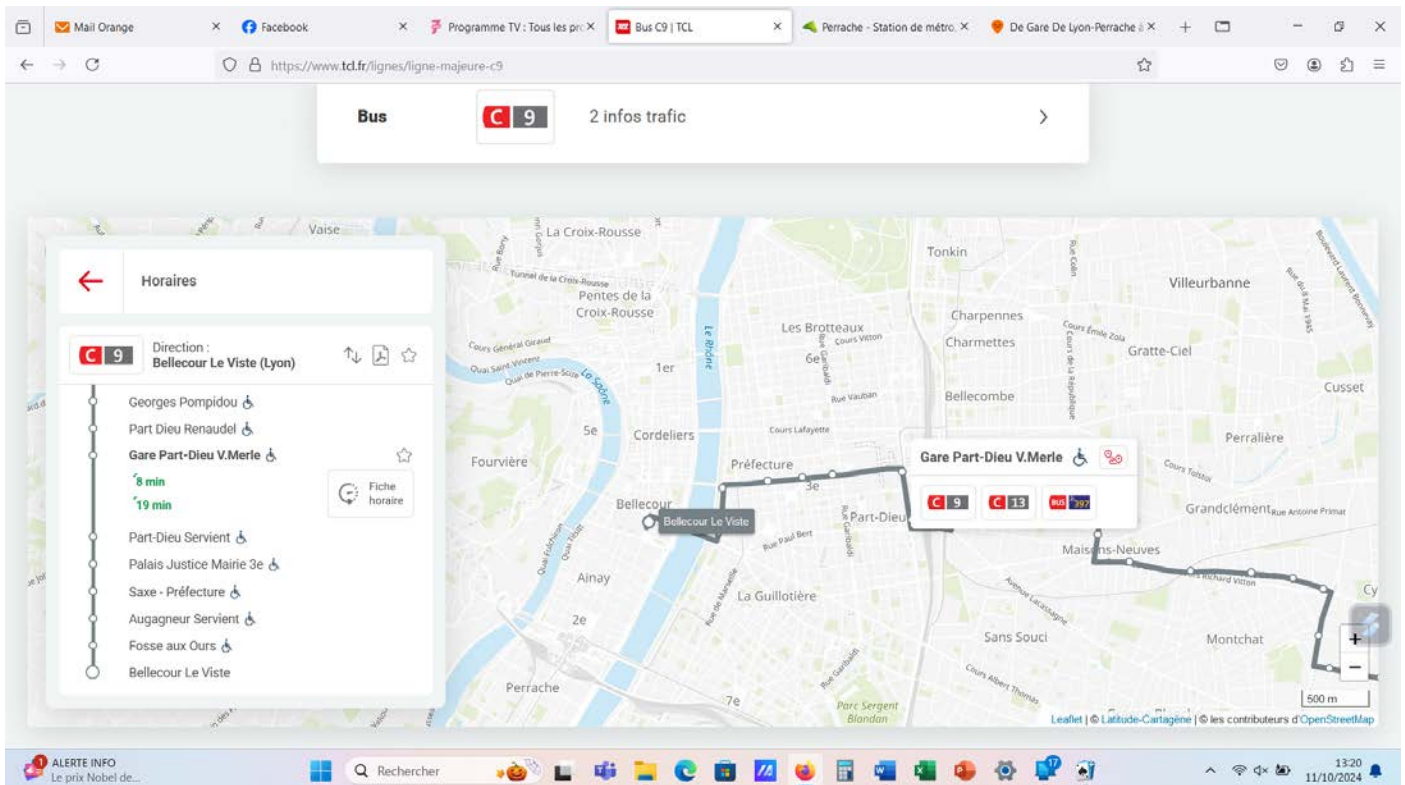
Mail Orange × Facebook × Programme TV : Tous les pr × Bus C9 | TCL × Perrache - Station de métro × De Gare De Lyon-Perrache à × +

https://www.tcl.fr/lignes/ligne-majeure-c9

Bus C 9 2 infos trafic >

Horaires

C 9 Direction : Bellecour Le Viste (Lyon)

Georges Pompidou
Part Dieu Renaudel
Gare Part-Dieu V.Merle
8 min
19 min
Fiche horaire
Part-Dieu Servient
Palais Justice Mairie 3e
Saxe - Préfecture
Augagneur Servient
Fosse aux Ours
Bellecour Le Viste

Vaise
La Croix-Rousse
Tunnel de la Croix-Rousse
Pentes de la Croix-Rousse
Cours Général Giraud
Quai Saint-Vincent
Quai de Pierre-Scize
1er
Le Rhône
La Saône
5e
Cordeliers
Fourvière
Préfecture
3e
Bellecour
Bellecour Le Viste
Quai Fulchiron
Quai Tilsitt
Ainay
2e
Perrache
7e
La Guillotière
Rue de Marseille
Rue Paul Bert
Part-Dieu
Rue Garibaldi
Cours Lafayette
Rue Vauban
Les Brotteaux
Cours Vitton
6e
Tonkin
Charpennes
Charmettes
Bellecombe
Villeurbanne
Cours Émile Zola
Gratte-Ciel
Cusset
Perralière
Cours Tolstoï
Grandclément
Rue Antoine Primat
Maisons-Neuves
Cours Richard Vitton
Avenue Lacassagne
Sans Souci
Montchat
Cours Albert Thomas
Parc Sergent Blandan
Gare Part-Dieu V.Merle
C 9 C 13 BUS 397
500 m
Leaflet | © Latitude-Cartagène | © les contributeurs d'OpenStreetMap

ALERTE INFO
Le prix Nobel de...
Rechercher
13:20
11/10/2024